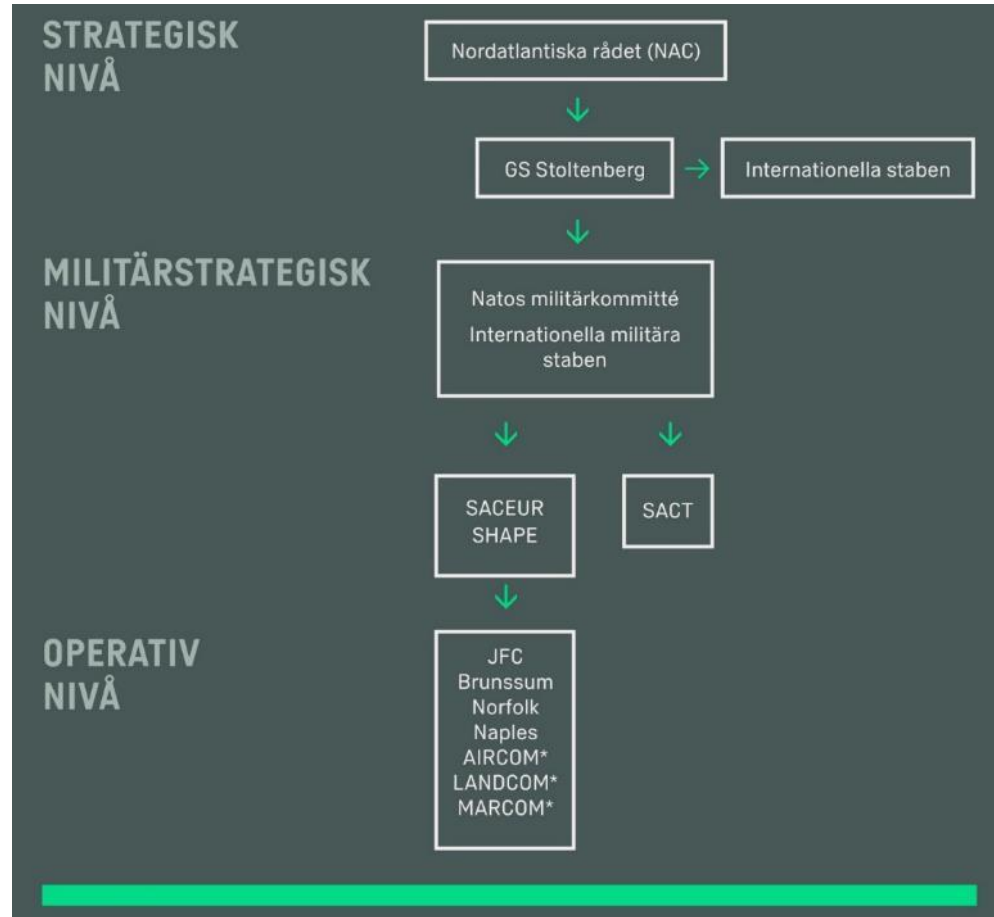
STRATEGISK NIVÅ

Nordatlantiska rådet (NAC)

GS Stoltenberg

Internationella staben

MILITÄRSTRATEGISK NIVÅ

Natos militärkommitté

Internationella militära staben

SACEUR SHAPE

SACT

OPERATIV NIVÅ

JFC
Brunssum
Norfolk
Naples
AIRCOM*
LANDCOM*
MARCOM*